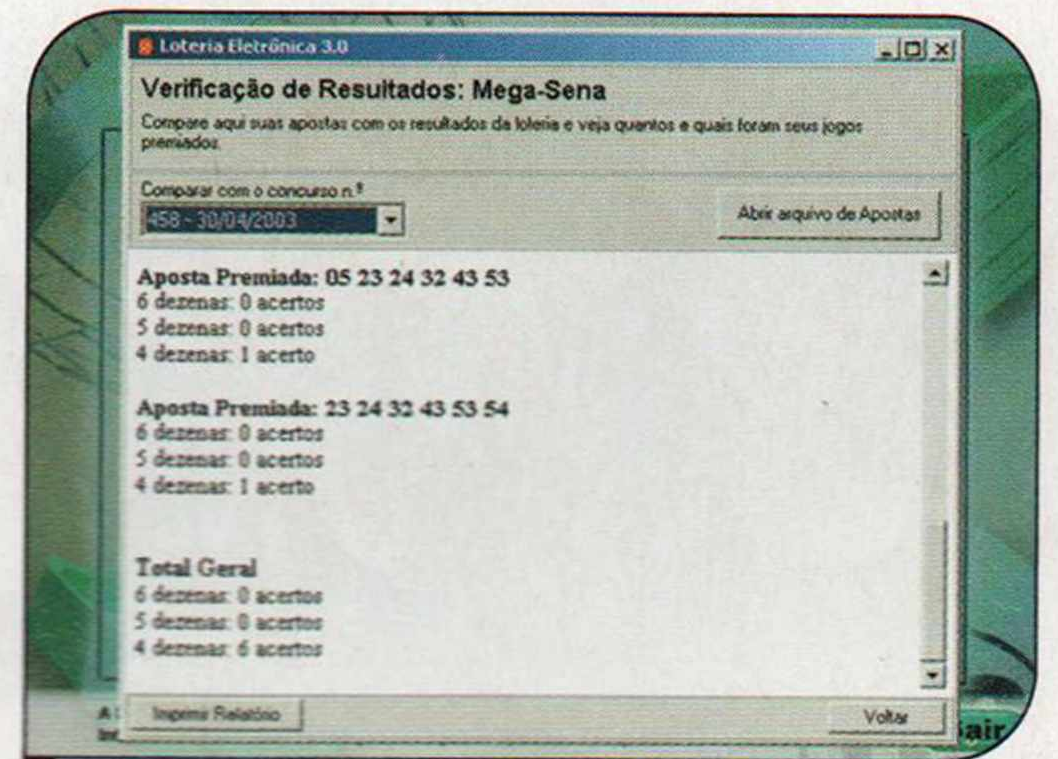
Loteria Eletrônica 3.0

Verificação de Resultados: Mega-Sena

Compare aqui suas apostas com os resultados da loteria e veja quantos e quais foram seus jogos premiados.

Comparar com o concurso n.º

458 - 30/04/2003

Abrir arquivo de Apostas

Aposta Premiada: 05 23 24 32 43 53
6 dezenas: 0 acertos
5 dezenas: 0 acertos
4 dezenas: 1 acerto

Aposta Premiada: 23 24 32 43 53 54
6 dezenas: 0 acertos
5 dezenas: 0 acertos
4 dezenas: 1 acerto

Total Geral
6 dezenas: 0 acertos
5 dezenas: 0 acertos
4 dezenas: 6 acertos

Imprimir Relatório

Voltar

Sair